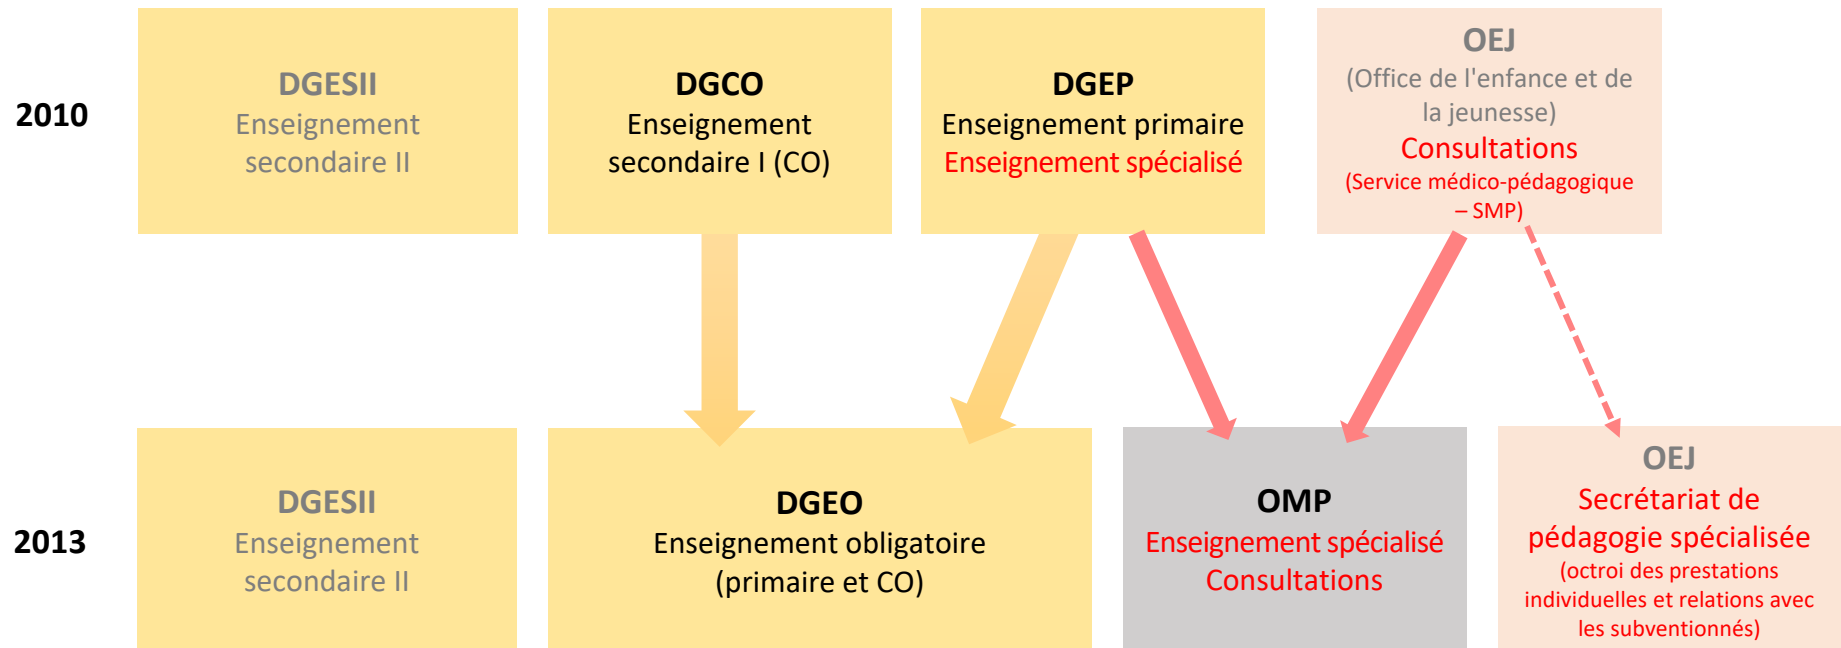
2010

DGESII
Enseignement secondaire II

DGCO
Enseignement secondaire I (CO)

DGEP
Enseignement primaire
Enseignement spécialisé

OEJ
(Office de l'enfance et de la jeunesse)
Consultations
(Service médico-pédagogique – SMP)

2013

DGESII
Enseignement secondaire II

DGEO
Enseignement obligatoire (primaire et CO)

OMP
Enseignement spécialisé
Consultations

OEJ
Secrétariat de pédagogie spécialisée
(octroi des prestations individuelles et relations avec les subventionnés)